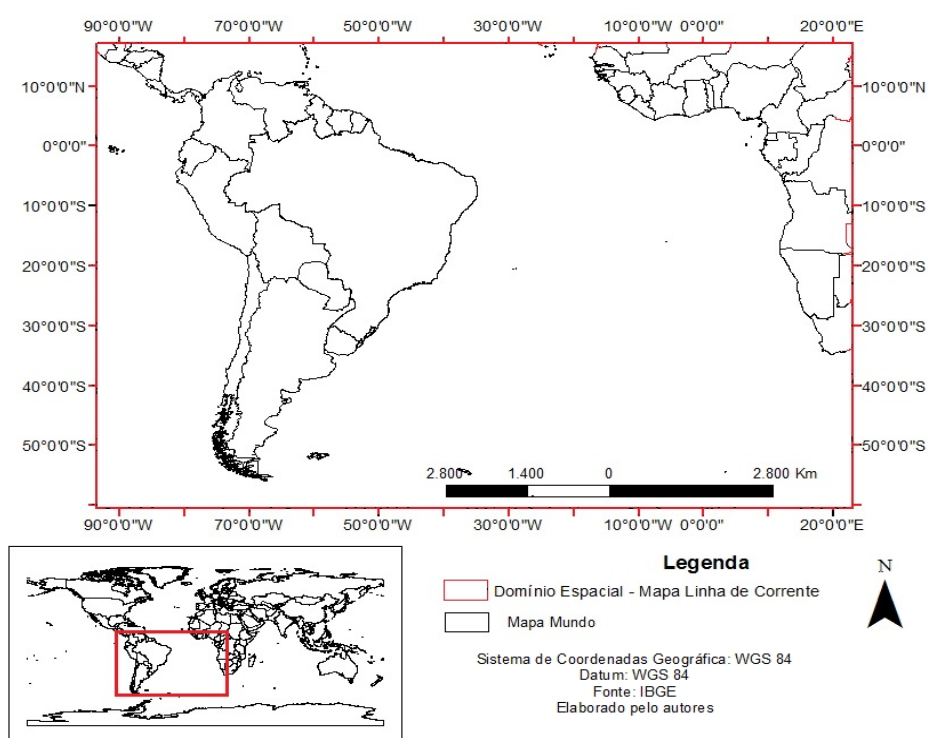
90°0'0"W 70°0'0"W 50°0'0"W 30°0'0"W 10°0'0"W 0°0'0" 20°0'0"E

10°0'0"N 10°0'0"N
0°0'0" 0°0'0"
10°0'0"S 10°0'0"S
20°0'0"S 20°0'0"S
30°0'0"S 30°0'0"S
40°0'0"S 40°0'0"S
50°0'0"S 50°0'0"S

2.800 1.400 0 2.800 Km

90°0'0"W 70°0'0"W 50°0'0"W 30°0'0"W 10°0'0"W 0°0'0" 20°0'0"E

Legenda

Domínio Espacial - Mapa Linha de Corrente

Mapa Mundo

N

Sistema de Coordenadas Geográfica: WGS 84
Datum: WGS 84
Fonte: IBGE
Elaborado pelo autores